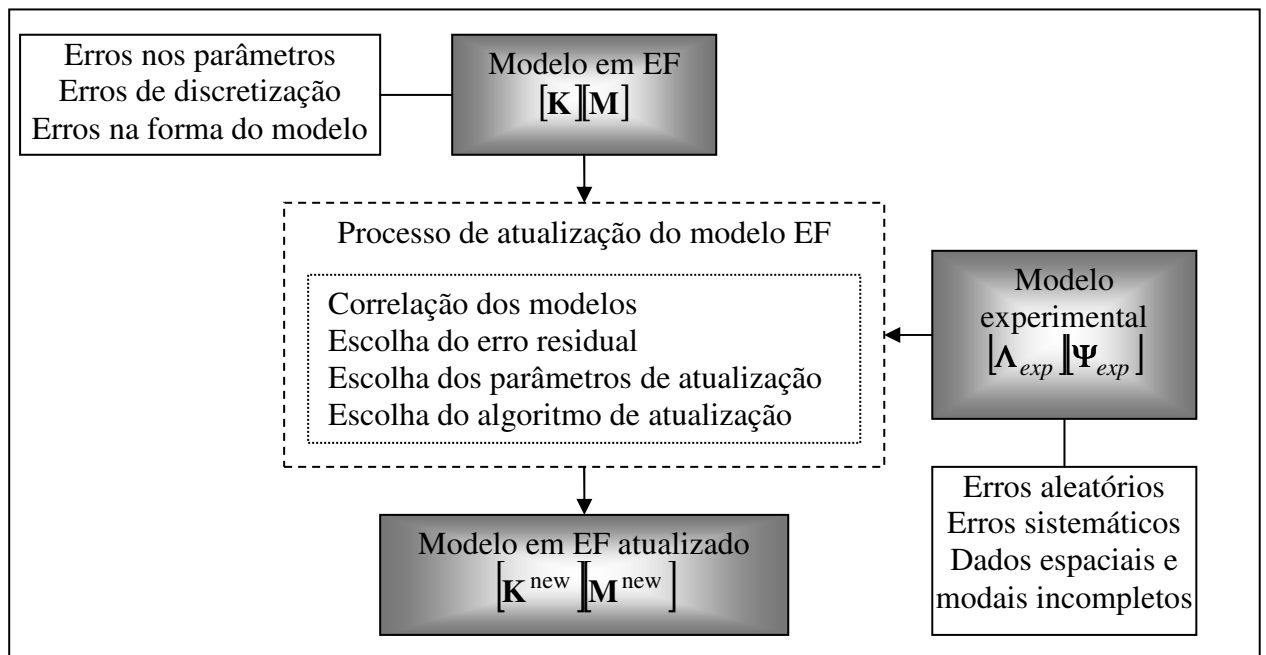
Erros nos parâmetros
Erros de discretização
Erros na forma do modelo

Modelo em EF
$[\mathbf{K}][\mathbf{M}]$

Processo de atualização do modelo EF

Correlação dos modelos
Escolha do erro residual
Escolha dos parâmetros de atualização
Escolha do algoritmo de atualização

Modelo experimental
$[\mathbf{\Lambda}_{exp}][\mathbf{\Psi}_{exp}]$

Erros aleatórios
Erros sistemáticos
Dados espaciais e modais incompletos

Modelo em EF atualizado
$[\mathbf{K}^{new}][\mathbf{M}^{new}]$